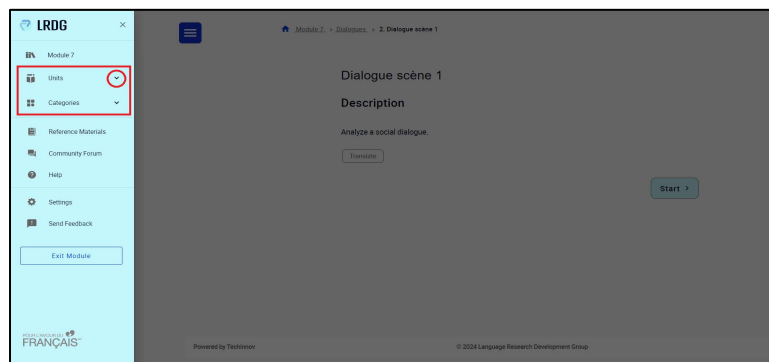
LRDG ×

Module 7

Units

Categories

Reference Materials

Community Forum

Help

Settings

Send Feedback

Exit Module

POUR L'AMOUR DU FRANÇAIS

Module 7 > Dialogues > 2. Dialogue scène 1

Dialogue scène 1

Description

Analyze a social dialogue.

Translate

Start >

Powered by Teshimov

© 2024 Language Research Development Group